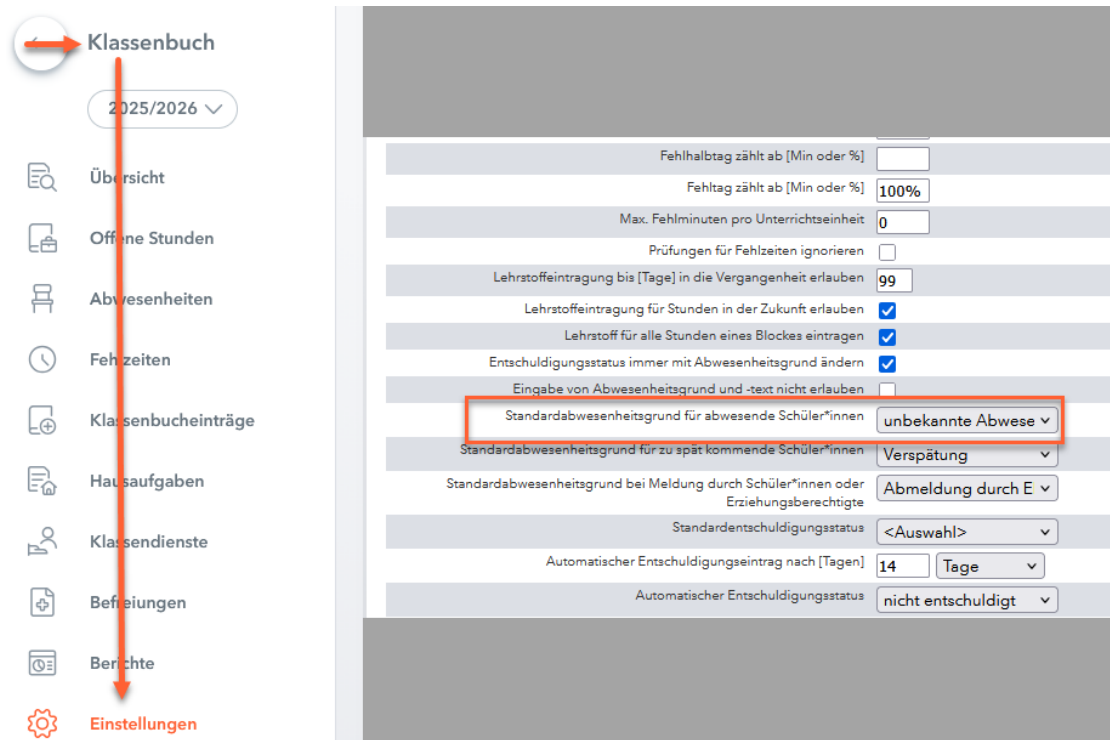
Klassenbuch

2025/2026

Übersicht

Offene Stunden

Abwesenheiten

Fehlzeiten

Klassenbucheinträge

Hausaufgaben

Klassendienste

Befreiungen

Berichte

Einstellungen

| | |
|---|---|
| Fehlhalbtag zählt ab [Min oder %] | |
| Fehltag zählt ab [Min oder %] | 100% |
| Max. Fehlminuten pro Unterrichtseinheit | 0 |
| Prüfungen für Fehlzeiten ignorieren | ☐ |
| Lehrstoffeintragung bis [Tage] in die Vergangenheit erlauben | 99 |
| Lehrstoffeintragung für Stunden in der Zukunft erlauben | ☑ |
| Lehrstoff für alle Stunden eines Blockes eintragen | ☑ |
| Entschuldigungsstatus immer mit Abwesenheitsgrund ändern | ☑ |
| Eingabe von Abwesenheitsgrund und -text nicht erlauben | ☐ |
| Standardabwesenheitsgrund für abwesende Schüler*innen | unbekannte Abwese |
| Standardabwesenheitsgrund für zu spät kommende Schüler*innen | Verspätung |
| Standardabwesenheitsgrund bei Meldung durch Schüler*innen oder Erziehungsberechtigte | Abmeldung durch E |
| Standardentschuldigungsstatus | <Auswahl> |
| Automatischer Entschuldigungseintrag nach [Tagen] | 14 Tage |
| Automatischer Entschuldigungsstatus | nicht entschuldigt |